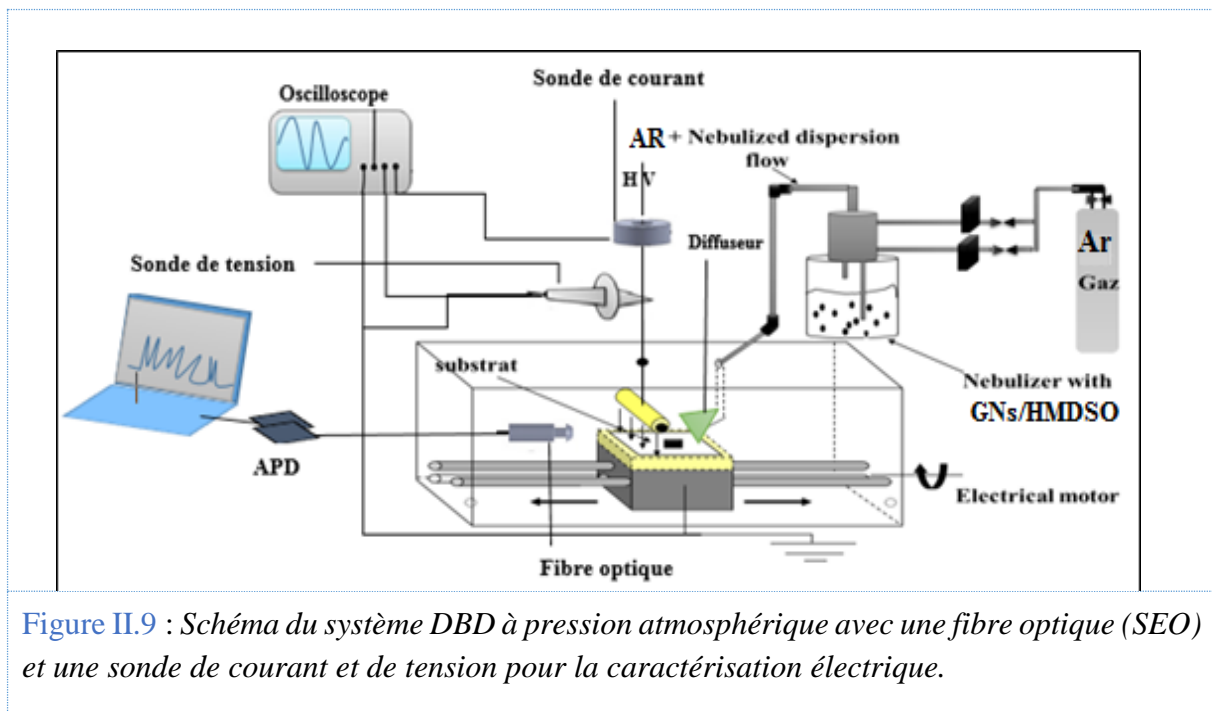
Sonde de courant

Oscilloscope

AR + Nebulized dispersion flow

HV

Diffuseur

Ar

Gaz

Sonde de tension

substrat

Nebulizer with

GNs/HMDSO

APD

Electrical motor

Fibre optique

Figure II.9 : *Schéma du système DBD à pression atmosphérique avec une fibre optique (SEO) et une sonde de courant et de tension pour la caractérisation électrique.*